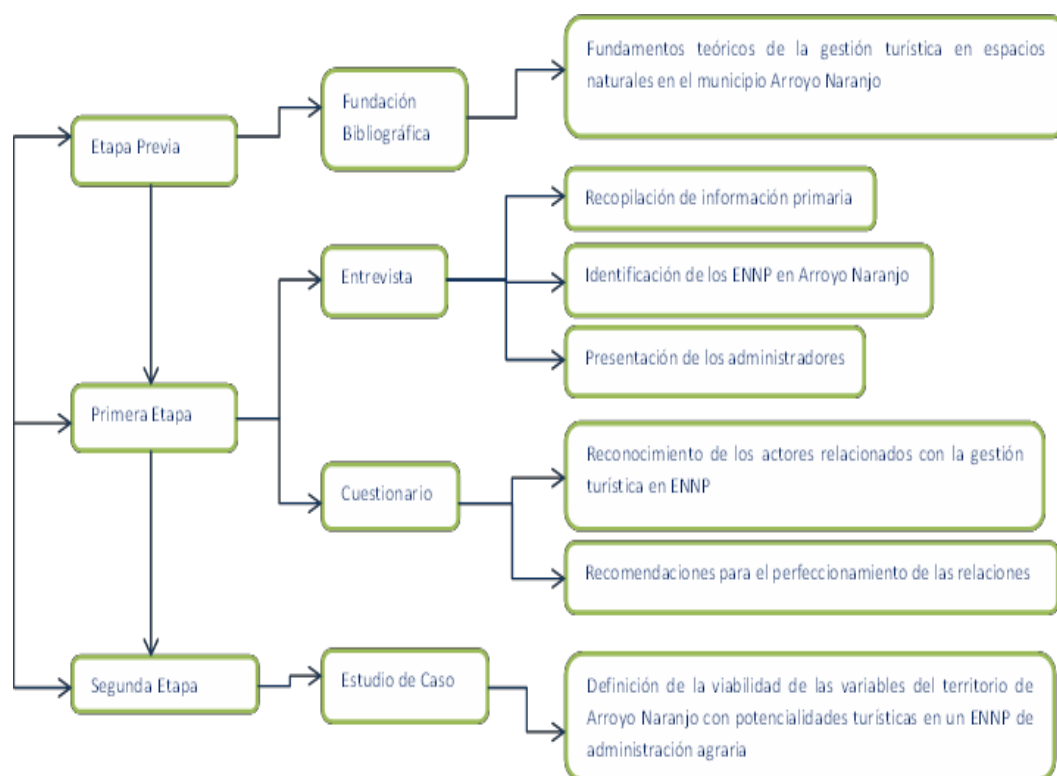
Etapa Previa

Fundación Bibliográfica

Fundamentos teóricos de la gestión turística en espacios naturales en el municipio Arroyo Naranjo

Primera Etapa

Entrevista

Recopilación de información primaria

Identificación de los ENNP en Arroyo Naranjo

Presentación de los administradores

Cuestionario

Reconocimiento de los actores relacionados con la gestión turística en ENNP

Recomendaciones para el perfeccionamiento de las relaciones

Segunda Etapa

Estudio de Caso

Definición de la viabilidad de las variables del territorio de Arroyo Naranjo con potencialidades turísticas en un ENNP de administración agraria